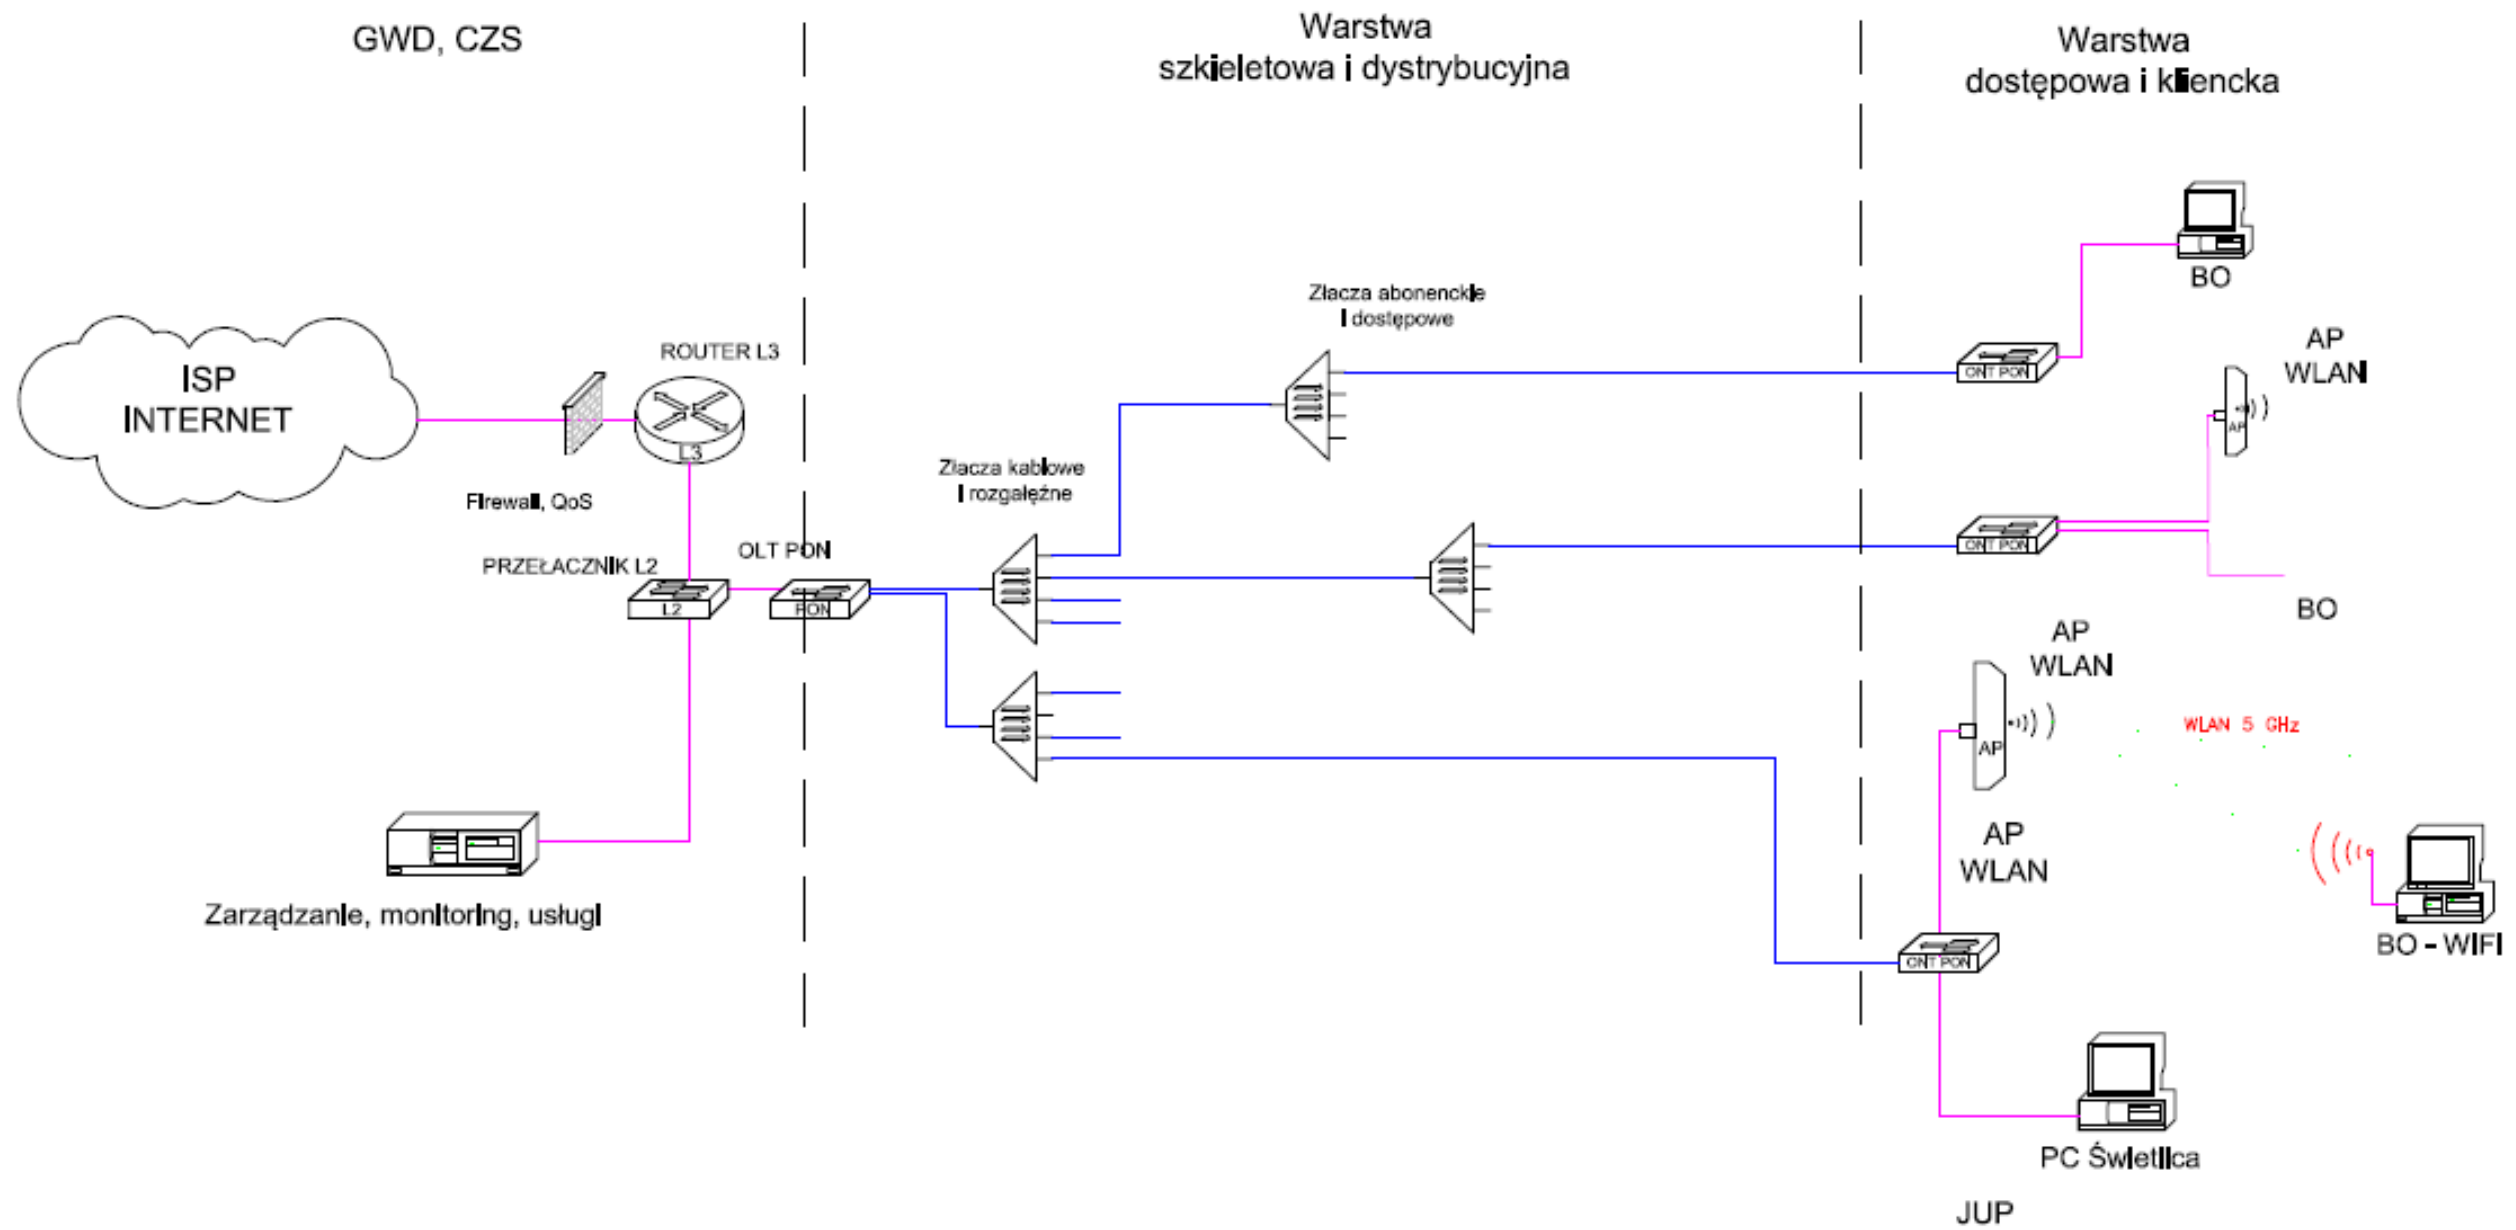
GWD, CZS

Warstwa szkieletowa i dystrybucyjna

Warstwa dostępowa i kliencka

BO

Złacza abonenckie i dostępowe

AP WLAN

ISP INTERNET

ROUTER L3

L3

ONT PON

AP

Złacza kablowe i rozgałęźne

Firewall, QoS

PRZEŁACZNIK L2

OLT PON

L2

PON

ONT PON

BO

AP WLAN

AP

WLAN 5 GHz

AP WLAN

Zarządzanie, monitoring, usługi

BO - WIFI

ONT PON

PC Świetlica

JUP